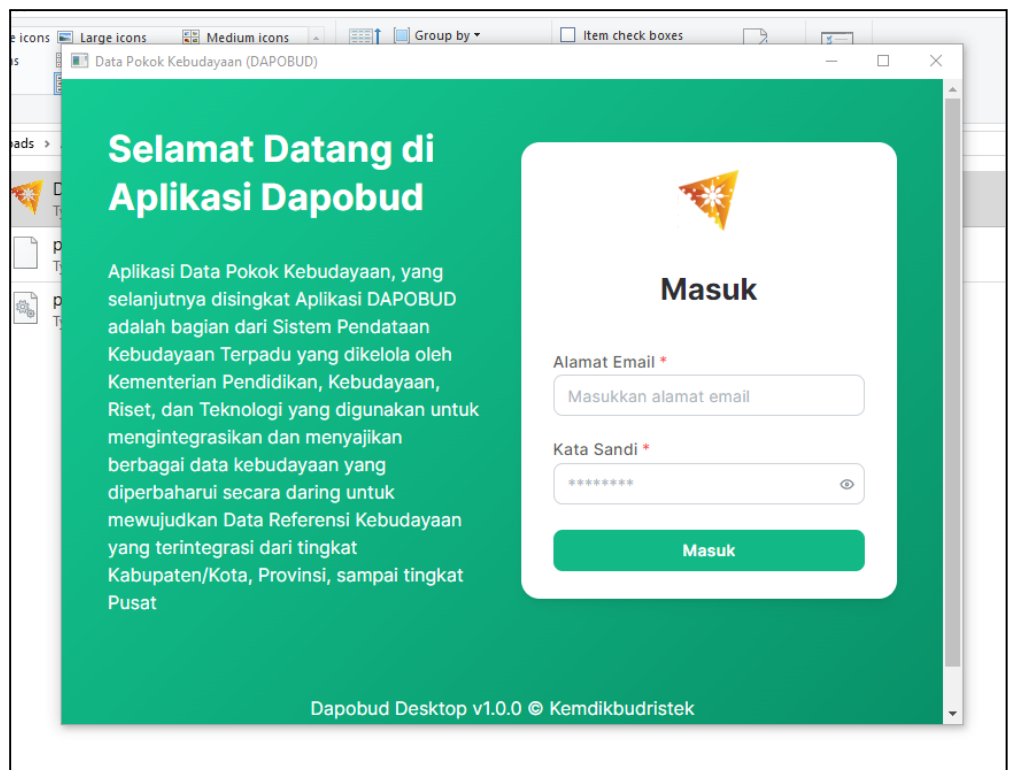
e icons Large icons Medium icons Group by Item check boxes

Data Pokok Kebudayaan (DAPOBUD)

ads >

Selamat Datang di Aplikasi Dapobud

Aplikasi Data Pokok Kebudayaan, yang selanjutnya disingkat Aplikasi DAPOBUD adalah bagian dari Sistem Pendataan Kebudayaan Terpadu yang dikelola oleh Kementerian Pendidikan, Kebudayaan, Riset, dan Teknologi yang digunakan untuk mengintegrasikan dan menyajikan berbagai data kebudayaan yang diperbaharui secara daring untuk mewujudkan Data Referensi Kebudayaan yang terintegrasi dari tingkat Kabupaten/Kota, Provinsi, sampai tingkat Pusat

Masuk

Alamat Email *

Masukkan alamat email

Kata Sandi *

********

Masuk

Dapobud Desktop v1.0.0 © Kemdikbudristek